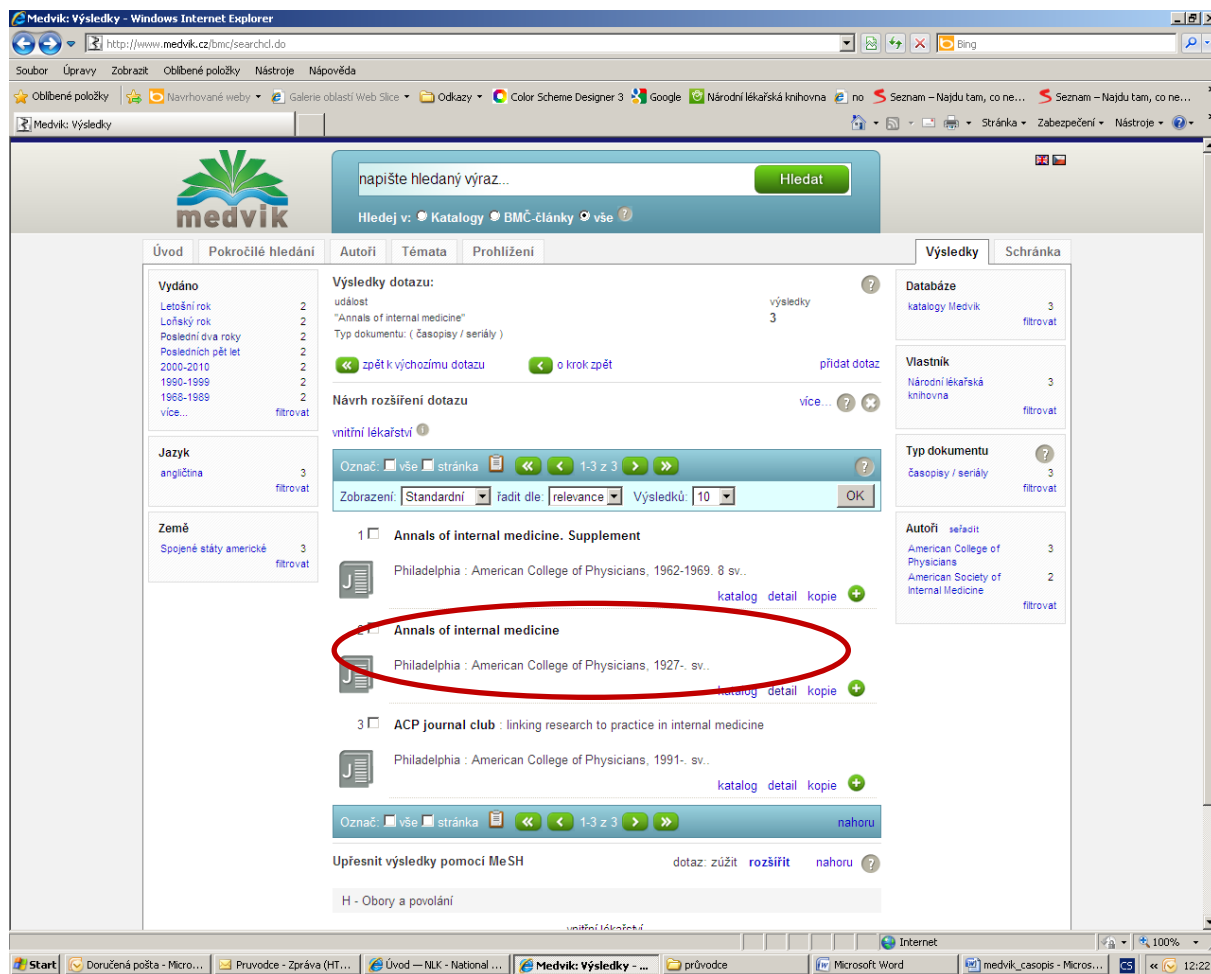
Medvik: Výsledky - Windows Internet Explorer

http://www.medvik.cz/bmc/searchcl.do

Bing

Soubor Úpravy Zobrazit Oblíbené položky Nástroje Nápověda

Oblíbené položky | Navrhované weby | Galerie oblastí Web Slice | Odkazy | Color Scheme Designer 3 | Google | Národní lékařská knihovna | no | Seznam – Najdu tam, co ne... | Seznam – Najdu tam, co ne...

Medvik: Výsledky

Stránka | Zabezpečení | Nástroje

medvik

napište hledaný výraz...

Hledat

Hledej v: Katalogy BMČ-články vše

Úvod | Pokročilé hledání | Autoři | Témata | Prohlížení

Výsledky | Schránka

Vydáno
Letošní rok 2
Loňský rok 2
Poslední dva roky 2
Posledních pět let 2
2000-2010 2
1990-1999 2
1968-1989 2
více... filtrovat

Jazyk
angličtina 3
filtrovat

Země
Spojené státy americké 3
filtrovat

Výsledky dotazu:
událost
"Annals of internal medicine"
Typ dokumentu: ( časopisy / seriály )
výsledky
3

zpět k výchozímu dotazu | o krok zpět | přidat dotaz

Návrh rozšíření dotazu
více...

vnitřní lékařství

Označ: vše stránka 1-3 z 3

Zobrazení: Standardní | řadit dle: relevance | Výsledků: 10 | OK

1 Annals of internal medicine. Supplement
Philadelphia : American College of Physicians, 1962-1969. 8 sv..
katalog detail kopie

2 Annals of internal medicine
Philadelphia : American College of Physicians, 1927-. sv..
katalog detail kopie

3 ACP journal club : linking research to practice in internal medicine
Philadelphia : American College of Physicians, 1991-. sv..
katalog detail kopie

Označ: vše stránka 1-3 z 3 nahoru

Upřesnit výsledky pomocí MeSH
dotaz: zúžit rozšířit nahoru

H - Obory a povolání

vnitřní lékařství

Databáze
katalogy Medvik 3
filtrovat

Vlastník
Národní lékařská knihovna 3
filtrovat

Typ dokumentu
časopisy / seriály 3
filtrovat

Autoři seřadit
American College of Physicians 3
American Society of Internal Medicine 2
filtrovat

Internet | 100%

Start | Doručená pošta - Micro... | Pruvodce - Zpráva (HT... | Úvod — NLK - National ... | Medvik: Výsledky - ... | průvodce | Microsoft Word | medvik_casopis - Micros... | CS | 12:22